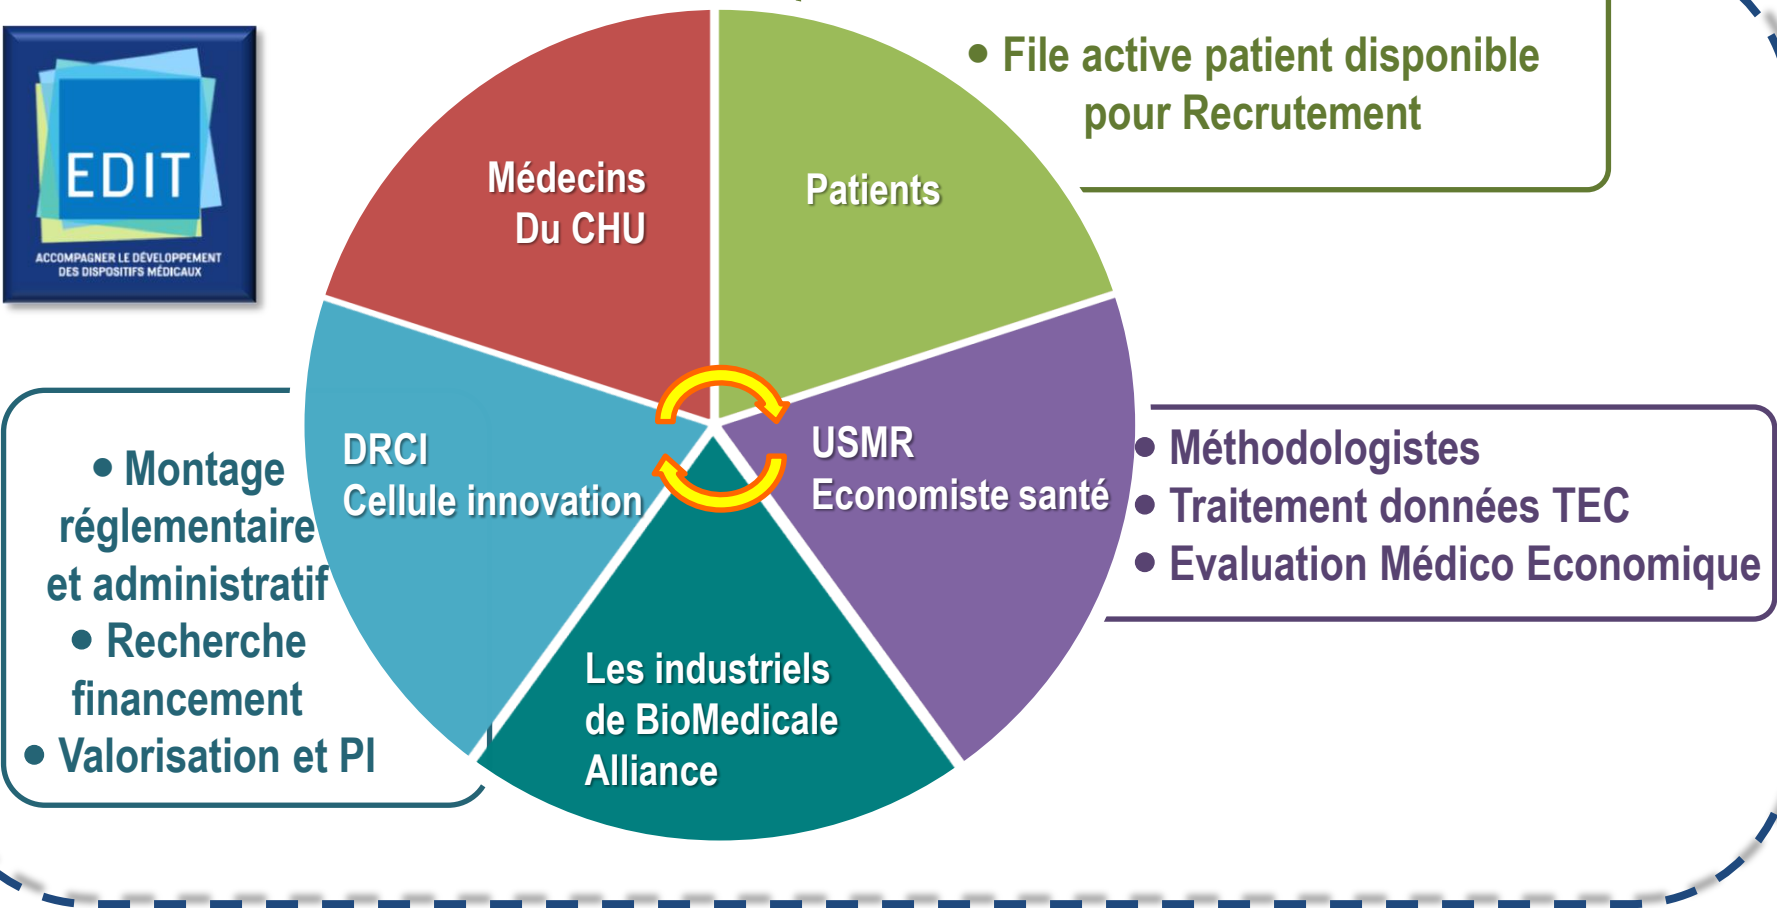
EDIT
ACCOMPAGNER LE DÉVELOPPEMENT DES DISPOSITIFS MÉDICAUX

Médecins Du CHU

Patients

• File active patient disponible pour Recrutement

DRCI
Cellule innovation

USMR
Economiste santé

• Montage réglementaire et administratif
• Recherche financement
• Valorisation et PI

• Méthodologistes
• Traitement données TEC
• Evaluation Médico Economique

Les industriels de BioMedicale Alliance